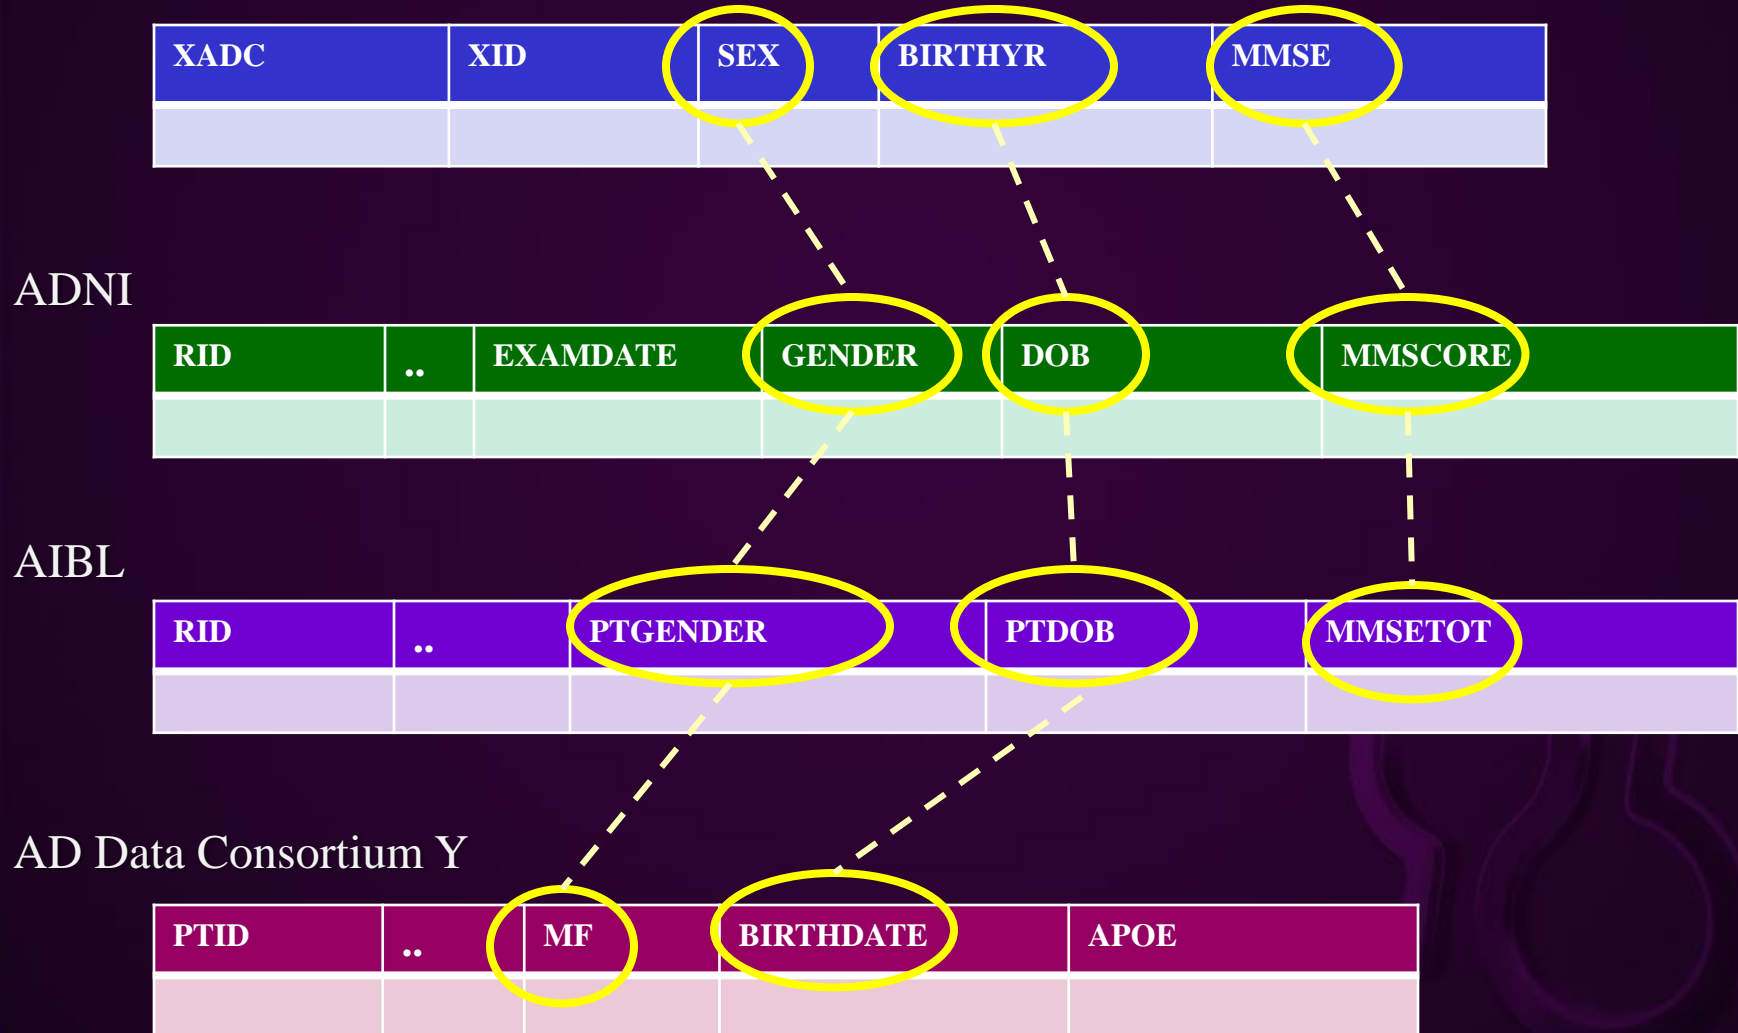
| XADC | XID | SEX | BIRTHYR | MMSE |
|---|---|---|---|---|
| | | | | |

ADNI

| RID | .. | EXAMDATE | GENDER | DOB | MMSCORE |
|---|---|---|---|---|---|
| | | | | | |

AIBL

| RID | .. | PTGENDER | PTDOB | MMSETOT |
|---|---|---|---|---|
| | | | | |

AD Data Consortium Y

| PTID | .. | MF | BIRTHDATE | APOE |
|---|---|---|---|---|
| | | | | |